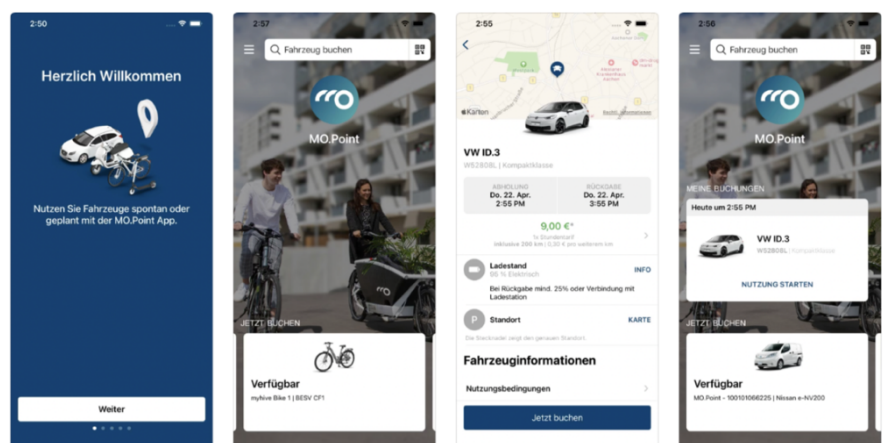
2:50

Herzlich Willkommen

Nutzen Sie Fahrzeuge spontan oder geplant mit der MO.Point App.

Weiter

2:57

Fahrzeug buchen

MO.Point

JETZT BUCHEN

Verfügbar

myhive Bike 1 | BESV CF1

2:55

Karten

VW ID.3

W5280SL | Kompaktklasse

ABHOLUNG
Do. 22. Apr.
2:55 PM

RÜCKGABE
Do. 22. Apr.
3:55 PM

9,00 €*

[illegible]

Ladestand

85 % Elektrisch

INFO

Bei Rückgabe mind. 25% oder Verbindung mit Ladestation

P

Standort

KARTE

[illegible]

Fahrzeuginformationen

Nutzungsbedingungen

Jetzt buchen

2:56

Fahrzeug buchen

MO.Point

MEINE BUCHUNGEN

Heute um 2:55 PM

VW ID.3

W5280SL | Kompaktklasse

NUTZUNG STARTEN

JETZT BUCHEN

Verfügbar

MO.Point - 100101066225 | Nissan e-NV200